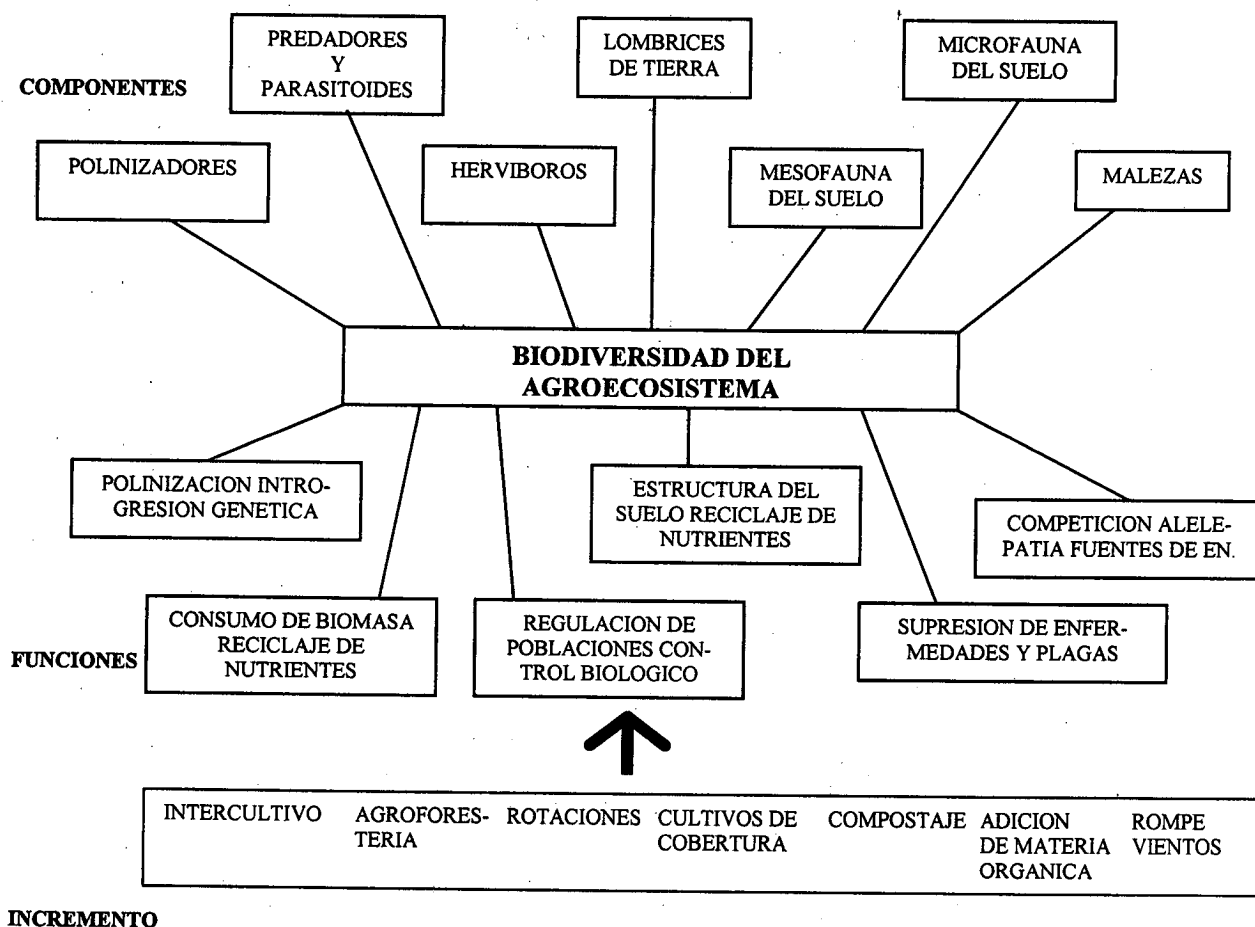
COMPONENTES

PREDADORES Y PARASITOIDES

LOMBRICES DE TIERRA

MICROFAUNA DEL SUELO

POLINIZADORES

HERVIBOROS

MESOFAUNA DEL SUELO

MALEZAS

BIODIVERSIDAD DEL AGROECOSISTEMA

POLINIZACION INTROGRESION GENETICA

ESTRUCTURA DEL SUELO RECICLAJE DE NUTRIENTES

COMPETICION ALELEPATIA FUENTES DE EN.

FUNCIONES

CONSUMO DE BIOMASA RECICLAJE DE NUTRIENTES

REGULACION DE POBLACIONES CONTROL BIOLOGICO

SUPRESION DE ENFERMEDADES Y PLAGAS

INTERCULTIVO AGROFORESTERIA ROTACIONES CULTIVOS DE COBERTURA COMPOSTAJE ADICION DE MATERIA ORGANICA ROMPE VIENTOS

INCREMENTO